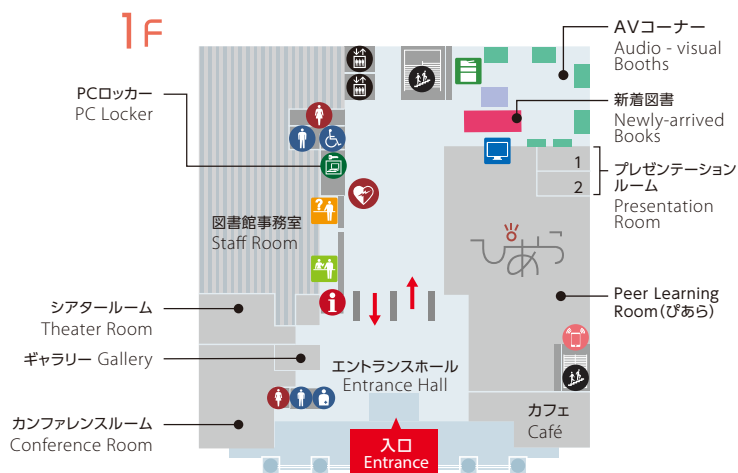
1F

PCロッカー
PC Locker

AVコーナー
Audio - visual Booths

新着図書
Newly-arrived Books

1
2

プレゼンテーションルーム
Presentation Room

図書館事務室
Staff Room

ぴあら

Peer Learning Room(ぴあら)

シアタールーム
Theater Room

ギャラリー Gallery

エントランスホール
Entrance Hall

カンファレンスルーム
Conference Room

カフェ
Café

入口
Entrance